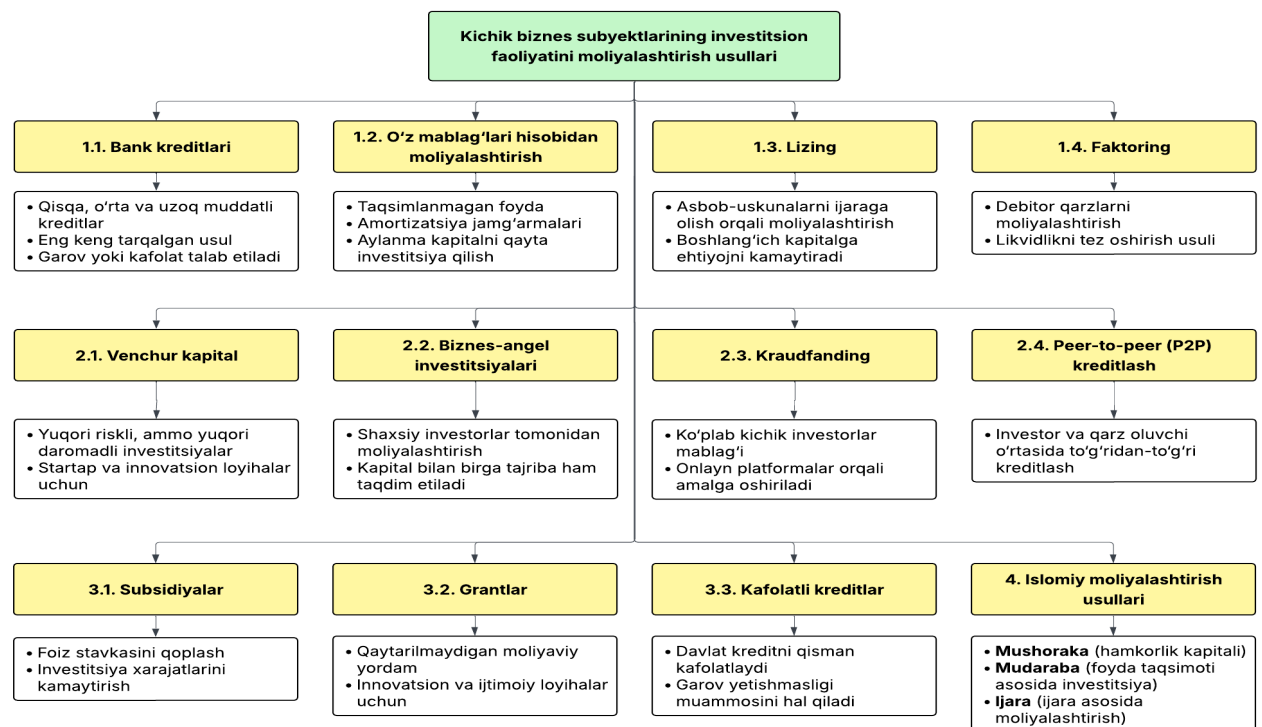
Kichik biznes subyektlarining investitsion faoliyatini moliyalashtirish usullari

1.1. Bank kreditlari

• Qisqa, oʻrta va uzoq muddatli kreditlar
• Eng keng tarqalgan usul
• Garov yoki kafolat talab etiladi

1.2. Oʻz mablagʻlari hisobidan moliyalashtirish

• Taqsimlanmagan foyda
• Amortizatsiya jamgʻarmalari
• Aylanma kapitalni qayta investitsiya qilish

1.3. Lizing

• Asbob-uskunalarni ijaraga olish orqali moliyalashtirish
• Boshlangʻich kapitalga ehtiyojni kamaytiradi

1.4. Faktoring

• Debitor qarzlarni moliyalashtirish
• Likvidlikni tez oshirish usuli

2.1. Venchur kapital

• Yuqori riskli, ammo yuqori daromadli investitsiyalar
• Startap va innovatsion loyihalar uchun

2.2. Biznes-angel investitsiyalari

• Shaxsiy investorlar tomonidan moliyalashtirish
• Kapital bilan birga tajriba ham taqdim etiladi

2.3. Kraudfanding

• Koʻplab kichik investorlar mablagʻi
• Onlayn platformalar orqali amalga oshiriladi

2.4. Peer-to-peer (P2P) kreditlash

• Investor va qarz oluvchi oʻrtasida toʻgʻridan-toʻgʻri kreditlash

3.1. Subsidiyalar

• Foiz stavkasini qoplash
• Investitsiya xarajatlarini kamaytirish

3.2. Grantlar

• Qaytarilmaydigan moliyaviy yordam
• Innovatsion va ijtimoiy loyihalar uchun

3.3. Kafolatli kreditlar

• Davlat kreditni qisman kafolatlaydi
• Garov yetishmasligi muammosini hal qiladi

4. Islomiy moliyalashtirish usullari

• Mushoraka (hamkorlik kapitali)
• Mudaraba (foyda taqsimoti asosida investitsiya)
• Ijara (ijara asosida moliyalashtirish)